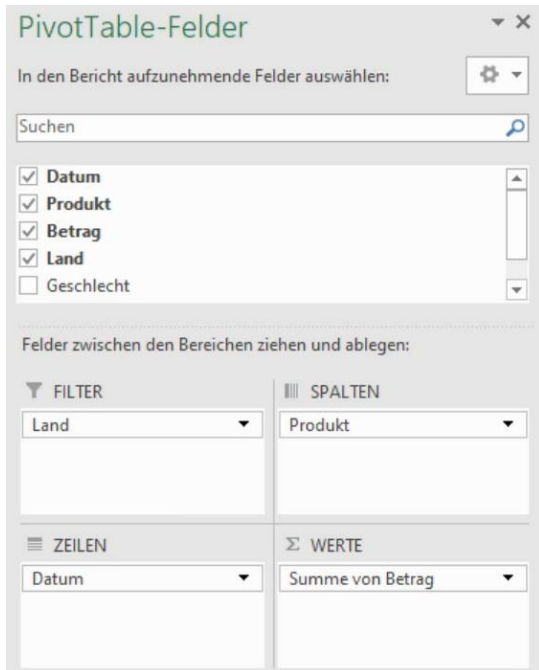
PivotTable-Felder

In den Bericht aufzunehmende Felder auswählen:

Suchen

Datum
Produkt
Betrag
Land
Geschlecht

Felder zwischen den Bereichen ziehen und ablegen:

FILTER
Land

SPALTEN
Produkt

ZEILEN
Datum

$\Sigma$ WERTE
Summe von Betrag